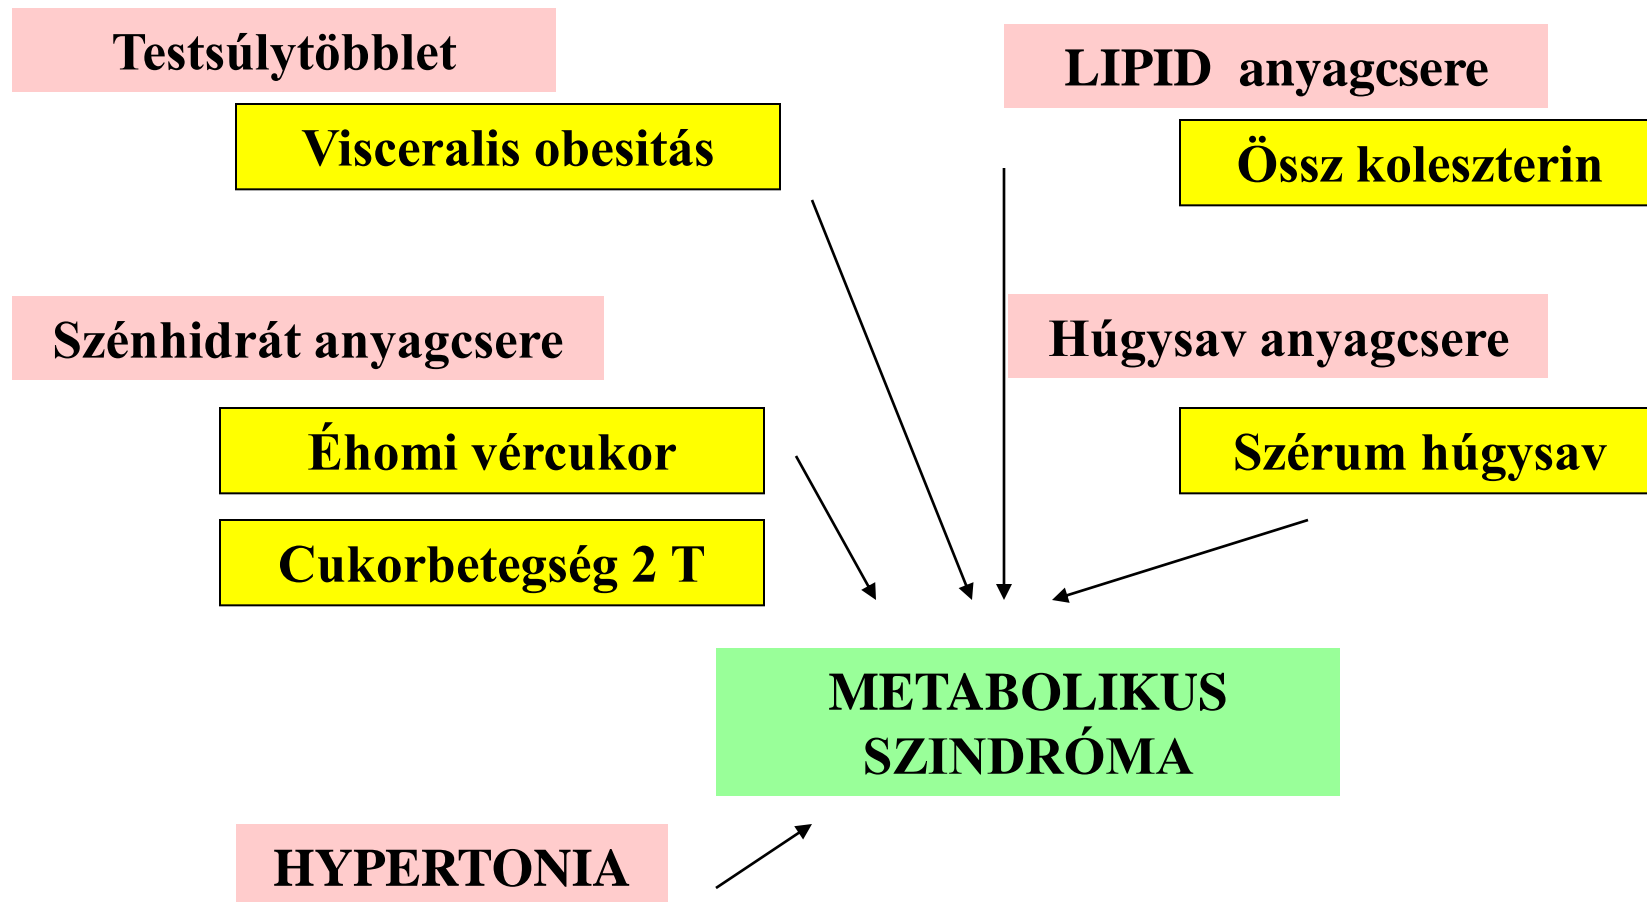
Testsúlytöbblet

Visceralis obesitás

LIPID anyagcsere

Össz koleszterin

Szénhidrát anyagcsere

Éhomi vércukor

Cukorbetegség 2 T

Húgysav anyagcsere

Szérum húgysav

METABOLIKUS SZINDRÓMA

HYPERTONIA